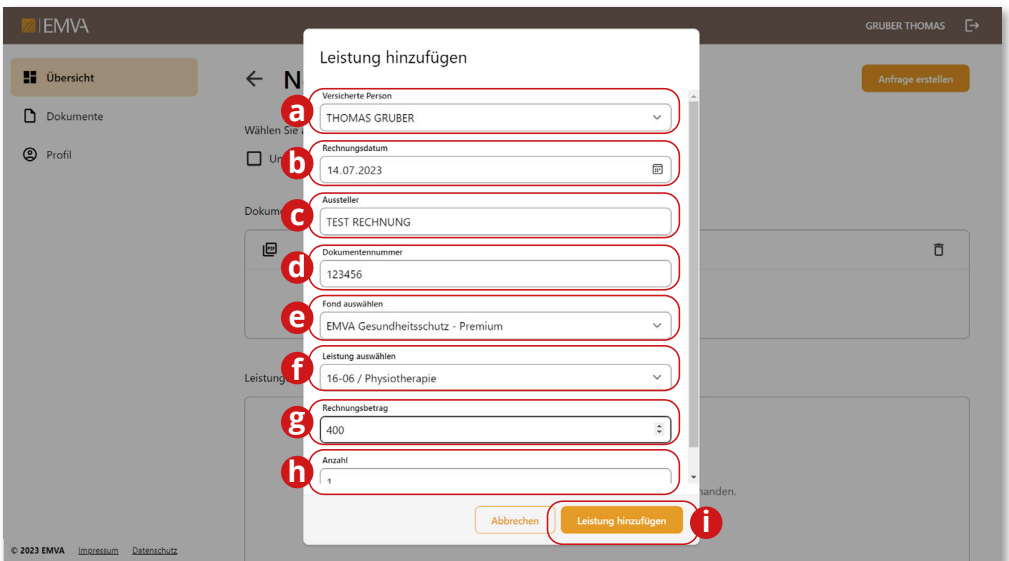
EMVA

GRUBER THOMAS

Übersicht

Dokumente

Profil

← N

Wählen Sie a

Un

Dokum

Leistung

Anfrage erstellen

handen.

© 2023 EMVA Impressum Datenschutz

Leistung hinzufügen

a
Versicherte Person
THOMAS GRUBER

b
Rechnungsdatum
14.07.2023

c
Aussteller
TEST RECHNUNG

d
Dokumentennummer
123456

e
Fond auswählen
EMVA Gesundheitsschutz - Premium

f
Leistung auswählen
16-06 / Physiotherapie

g
Rechnungsbetrag
400

h
Anzahl
1

Abbrechen

Leistung hinzufügen

i